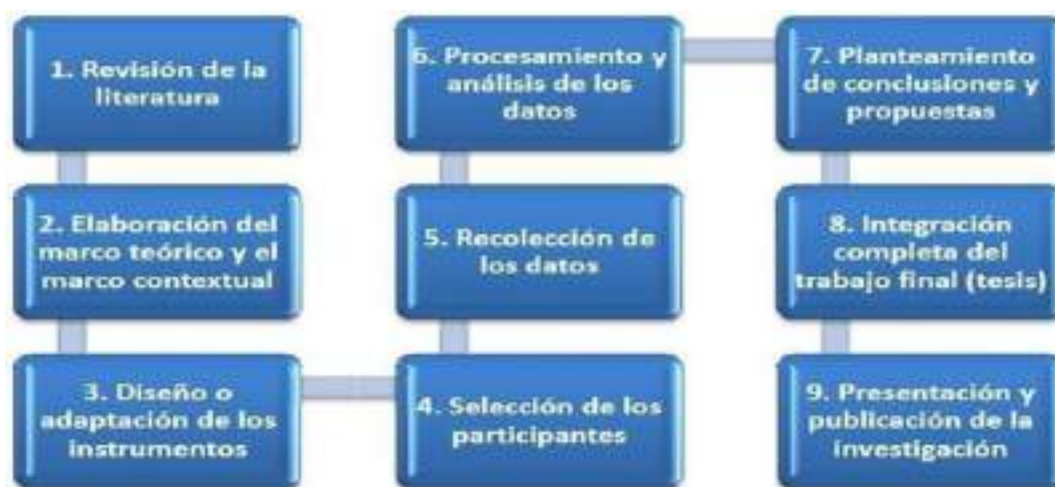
1. Revisión de la literatura

2. Elaboración del marco teórico y el marco contextual

3. Diseño o adaptación de los instrumentos

4. Selección de los participantes

5. Recolección de los datos

6. Procesamiento y análisis de los datos

7. Planteamiento de conclusiones y propuestas

8. Integración completa del trabajo final (tesis)

9. Presentación y publicación de la investigación